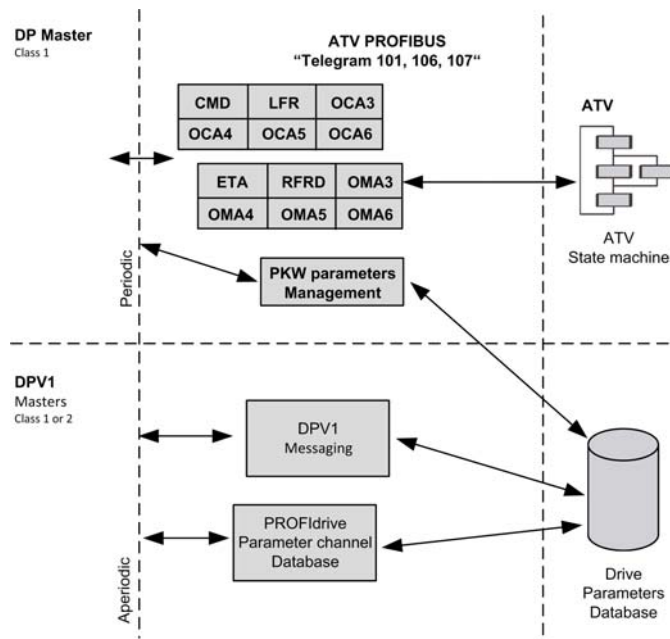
DP Master
Class 1

ATV PROFIBUS
“Telegram 101, 106, 107“

| CMD | LFR | OCA3 |
|---|---|---|
| OCA4 | OCA5 | OCA6 |

ATV

| ETA | RFRD | OMA3 |
|---|---|---|
| OMA4 | OMA5 | OMA6 |

ATV
State machine

Periodic

PKW parameters
Management

DPV1
Masters
Class 1 or 2

DPV1
Messaging

PROFIdrive
Parameter channel
Database

Aperiodic

Drive
Parameters
Database